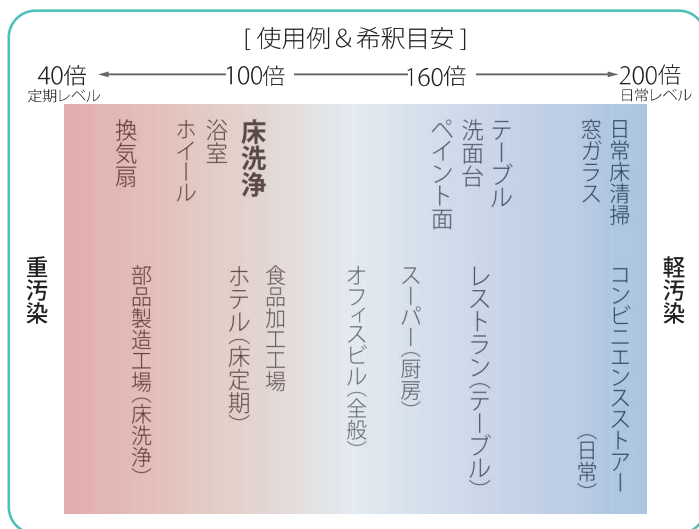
[ 使用例＆希釈目安 ]

40倍 定期レベル
100倍
160倍
200倍 日常レベル

重汚染

軽汚染

日常床清掃
窓ガラス
テーブル
洗面台
ペイント面
床洗浄
浴室
ホイール
換気扇

コンビニエンスストアー（日常）
レストラン（テーブル）
スーパー（厨房）
オフィスビル（全般）
食品加工工場
ホテル（床定期）
部品製造工場（床洗浄）